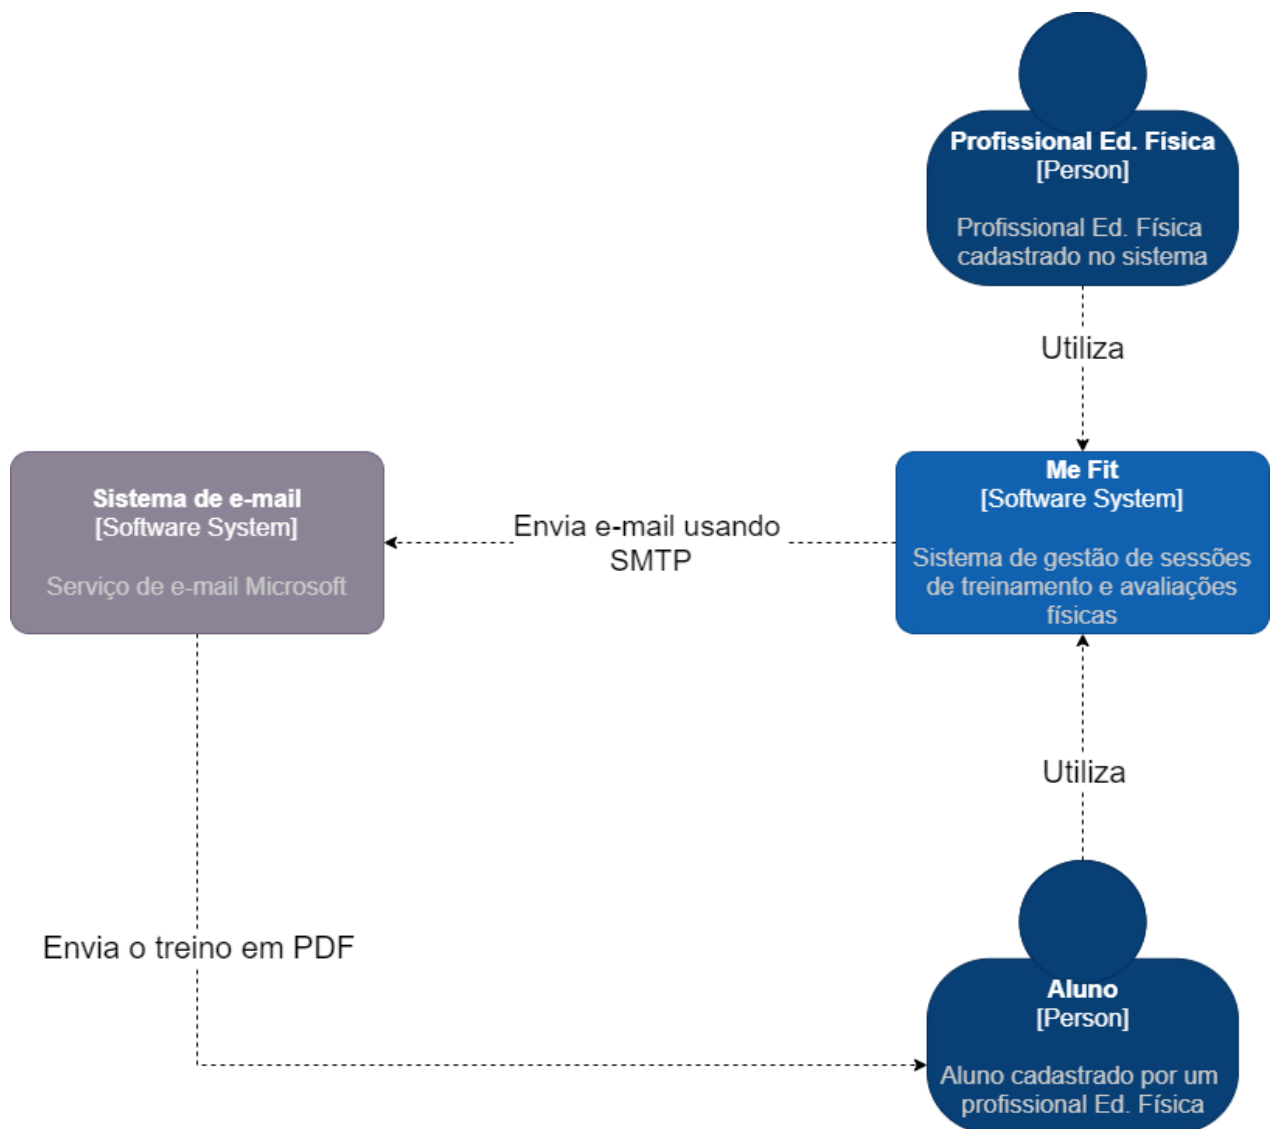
Profissional Ed. Física
[Person]

Profissional Ed. Física cadastrado no sistema

Utiliza

Sistema de e-mail
[Software System]

Serviço de e-mail Microsoft

Envia e-mail usando SMTP

Me Fit
[Software System]

Sistema de gestão de sessões de treinamento e avaliações físicas

Utiliza

Envia o treino em PDF

Aluno
[Person]

Aluno cadastrado por um profissional Ed. Física